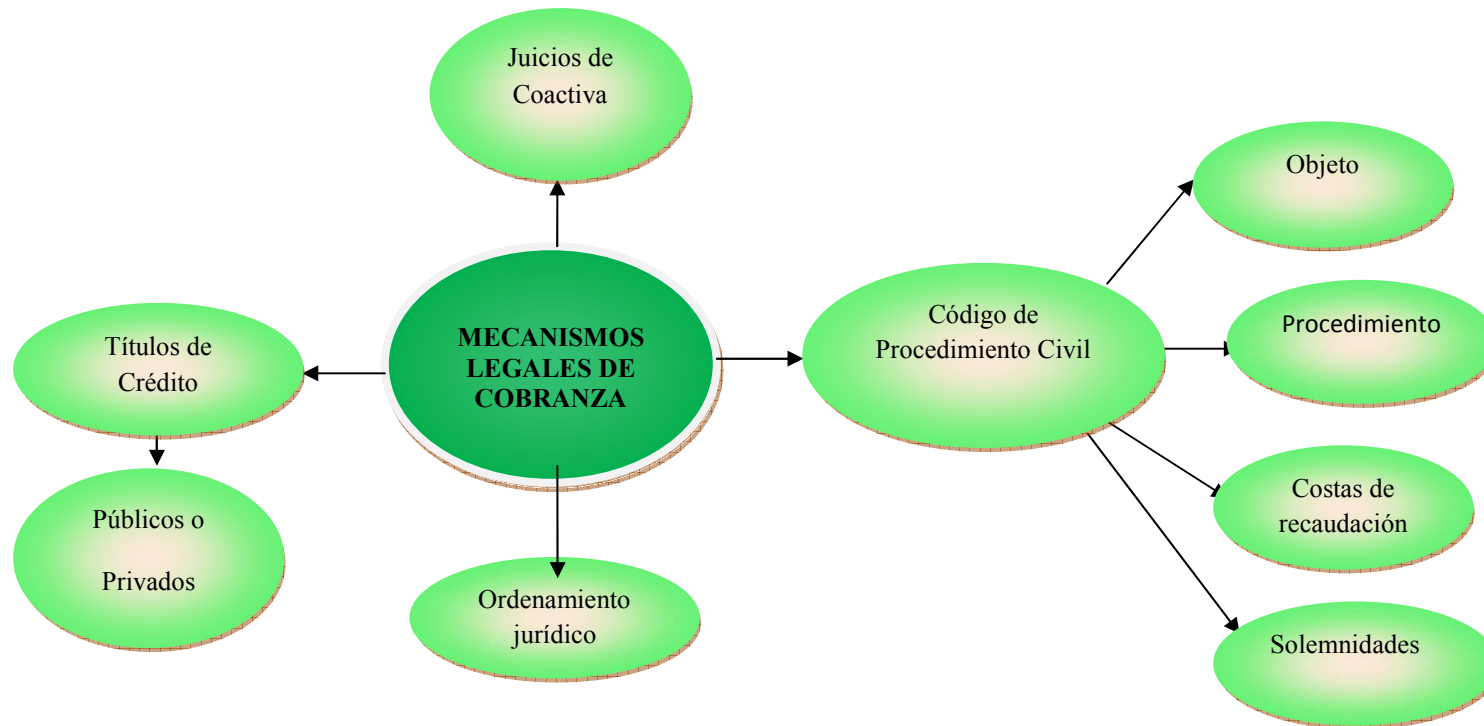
Juicios de Coactiva

MECANISMOS LEGALES DE COBRANZA

Títulos de Crédito

Públicos o Privados

Ordenamiento jurídico

Código de Procedimiento Civil

Objeto

Procedimiento

Costas de recaudación

Solemnidades